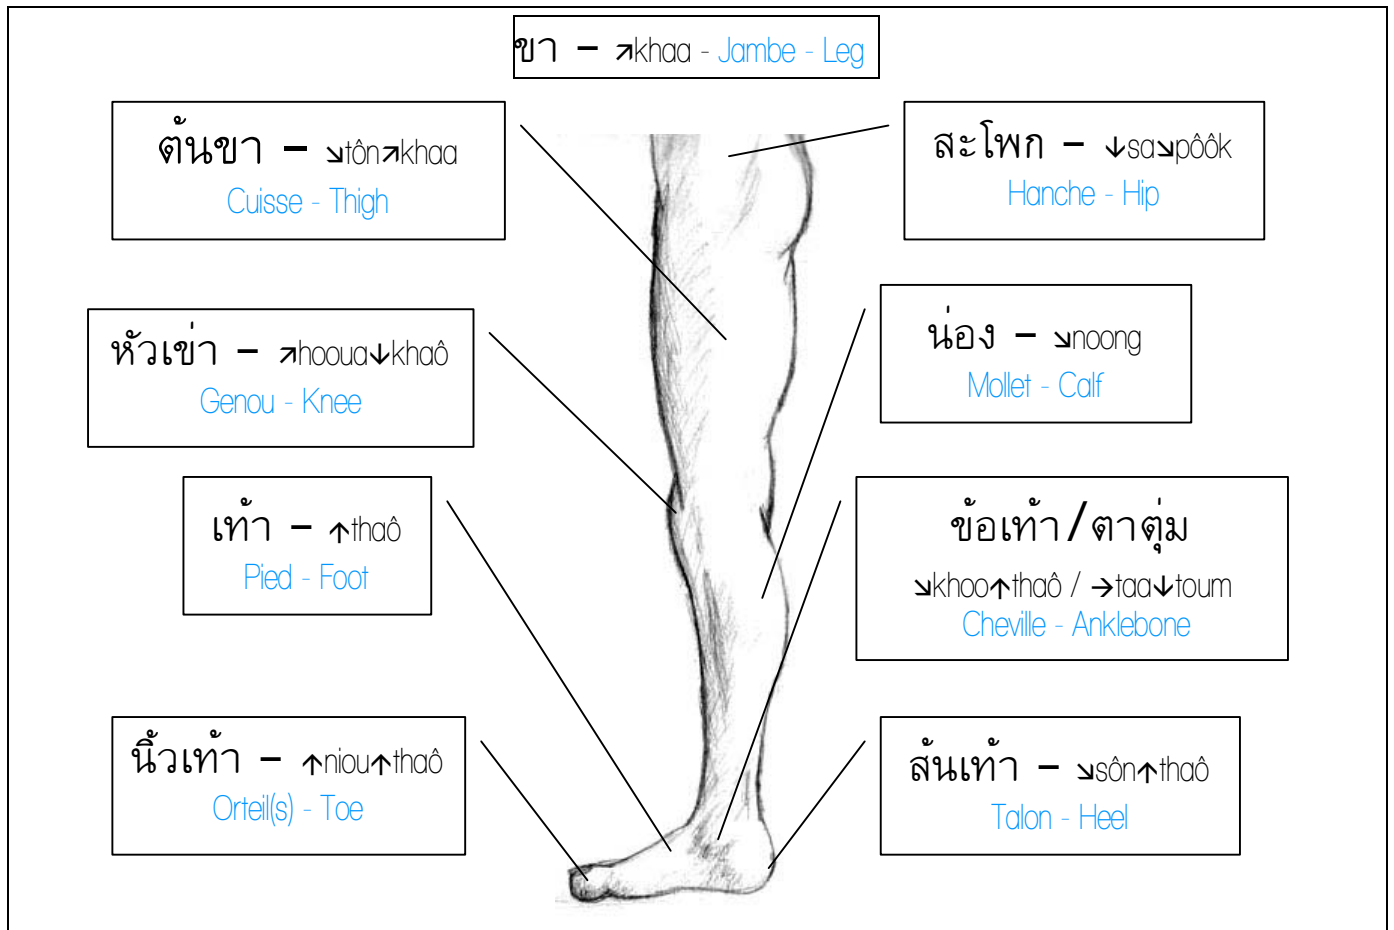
ขา – ↗khaa - Jambe - Leg

ต้นขา – ↘tôn↗khaa
Cuisse - Thigh

สะโพก – ↓sa↘pôôk
Hanche - Hip

หัวเข่า – ↗hooua↓khaô
Genou - Knee

น่อง – ↘noong
Mollet - Calf

เท้า – ↑thaô
Pied - Foot

ข้อเท้า/ตาตุ่ม
↘khoo↑thaô / →taa↓toum
Cheville - Anklebone

นิ้วเท้า – ↑niou↑thaô
Orteil(s) - Toe

ส้นเท้า – ↘sôn↑thaô
Talon - Heel